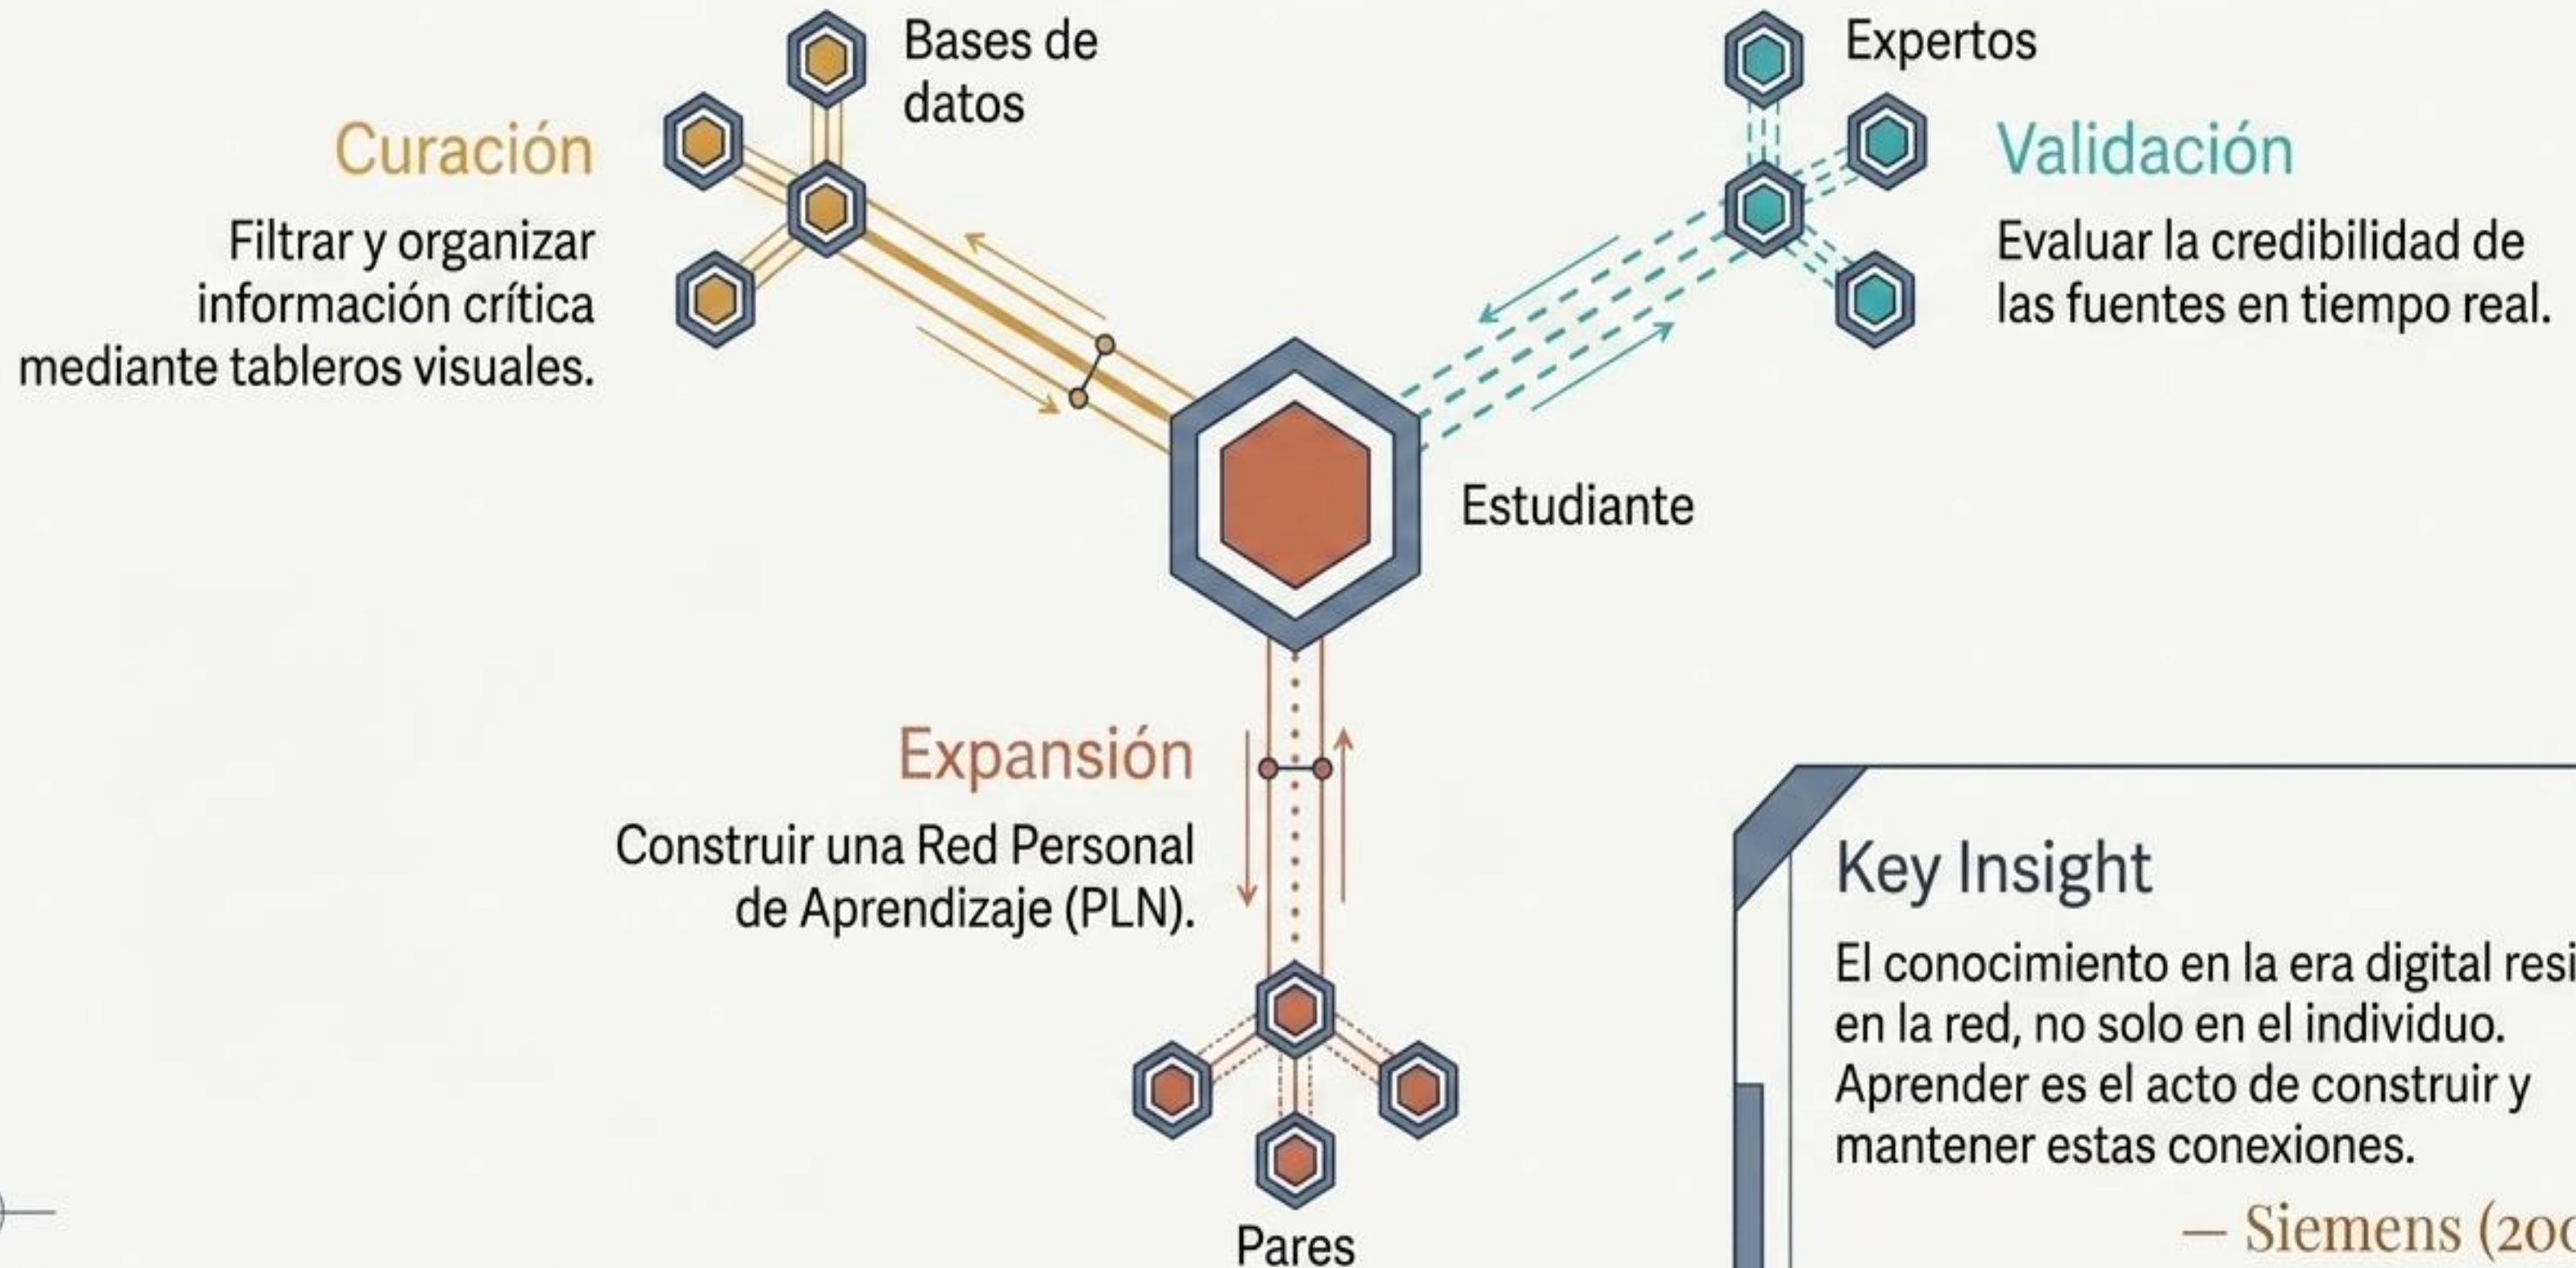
Bases de datos

Expertos

Curación

Filtrar y organizar información crítica mediante tableros visuales.

Validación

Evaluar la credibilidad de las fuentes en tiempo real.

Estudiante

Expansión

Construir una Red Personal de Aprendizaje (PLN).

Pares

Key Insight

El conocimiento en la era digital resi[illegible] en la red, no solo en el individuo. Aprender es el acto de construir y mantener estas conexiones.

— Siemens (20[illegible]